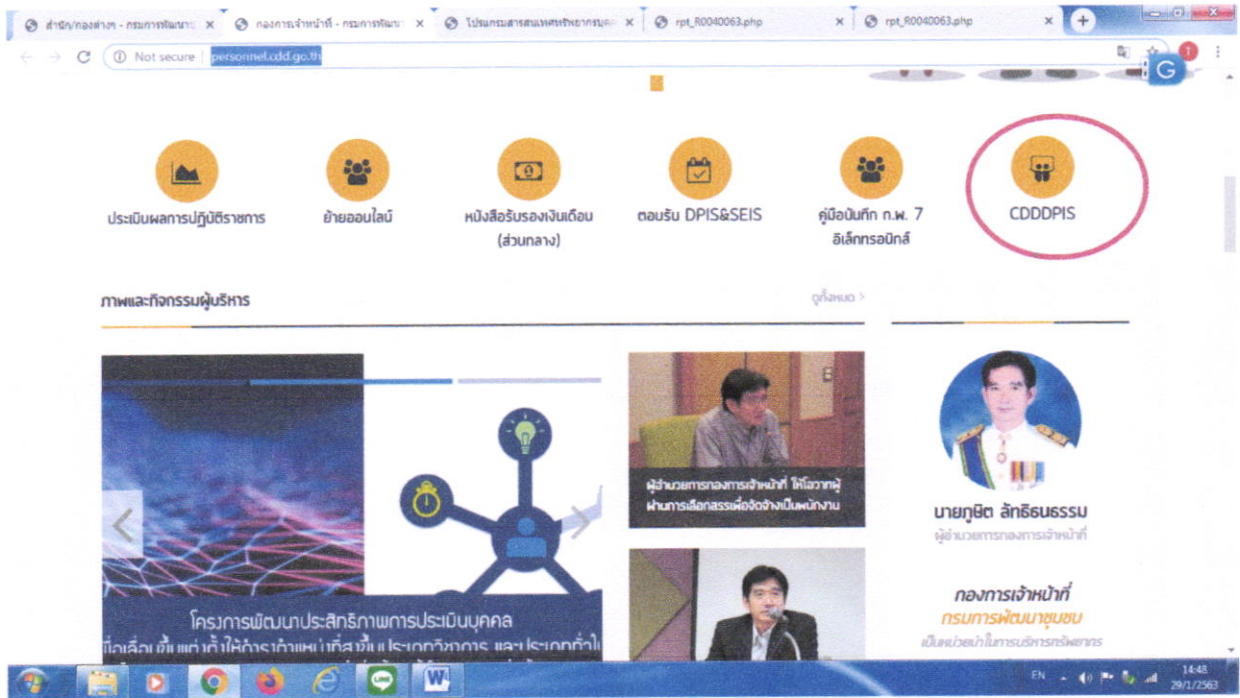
สำนัก/กองต่างๆ - กรมการพัฒนาชุ × กองการเจ้าหน้าที่ - กรมการพัฒนา × โปรแกรมสารสนเทศทรัพยากรบุค × rpt_R0040063.php × rpt_R0040063.php ×

Not secure personnel.cdd.go.th

ประเมินผลการปฏิบัติราชการ

ย้ายออนไลน์

หนังสือรับรองเงินเดือน (ส่วนกลาง)

ตอบรับ DPIS&SEIS

คู่มือบันทึก ก.พ. 7 อิเล็กทรอนิกส์

CDDDPIS

ภาพและกิจกรรมผู้บริหาร

ดูทั้งหมด >

ผู้อำนวยการกองการเจ้าหน้าที่ ให้โอวาทผู้ผ่านการเลือกสรรเพื่อจัดจ้างเป็นพนักงาน

นายภูษิต ลัทธิธนธรรม

ผู้อำนวยการกองการเจ้าหน้าที่

กองการเจ้าหน้าที่

กรมการพัฒนาชุมชน

เป็นหน่วยนำในการบริหารทรัพยากร

โครงการพัฒนาประสิทธิภาพการประเมินบุคคล

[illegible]

EN 14:48 29/1/2563